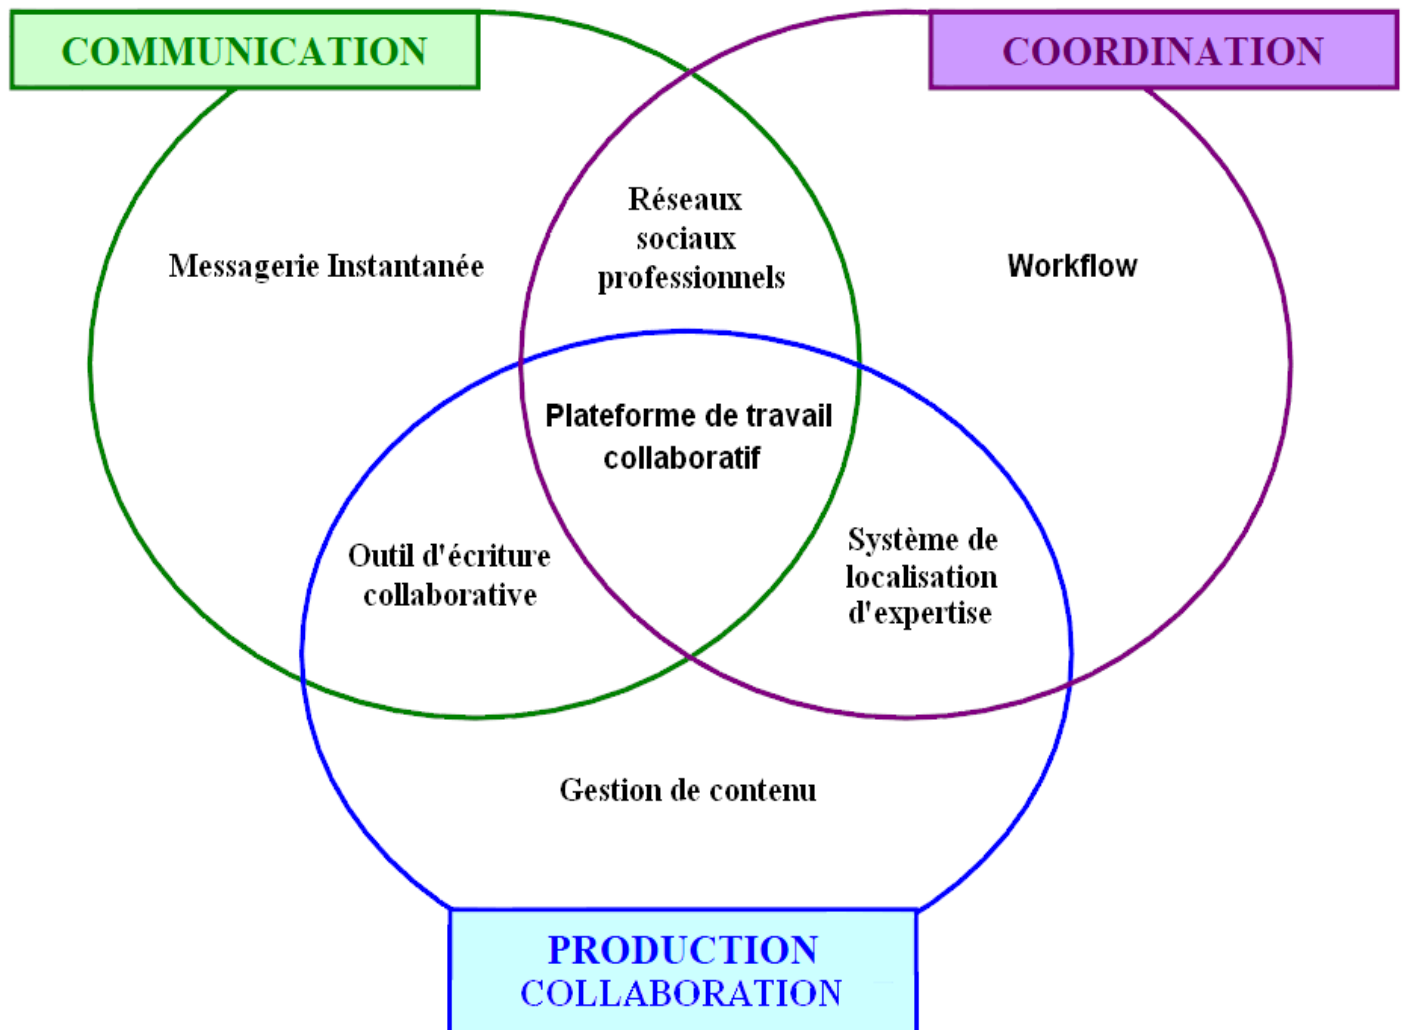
COMMUNICATION

COORDINATION

Messagerie Instantanée

Réseaux sociaux professionnels

Workflow

Plateforme de travail collaboratif

Outil d'écriture collaborative

Système de localisation d'expertise

Gestion de contenu

PRODUCTION
COLLABORATION